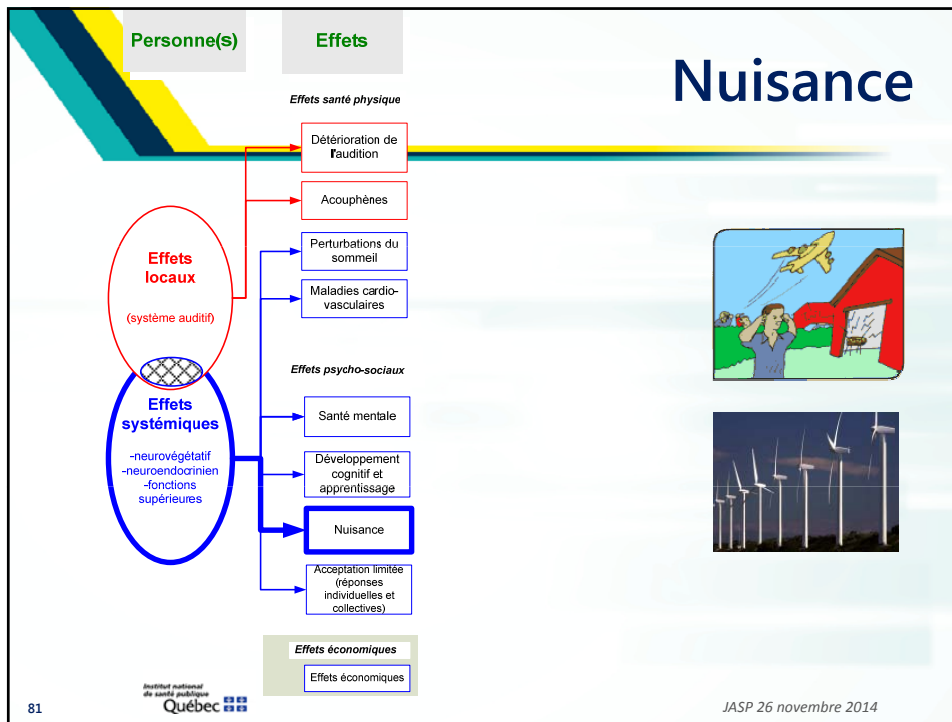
Personne(s)

Effets

Nuisance

Effets santé physique

Détérioration de l'audition

Acouphènes

Perturbations du sommeil

Maladies cardio-vasculaires

Effets locaux

(système auditif)

Effets systémiques

-neurovégétatif
-neuroendocrinien
-fonctions supérieures

Effets psycho-sociaux

Santé mentale

Développement cognitif et apprentissage

Nuisance

Acceptation limitée (réponses individuelles et collectives)

Effets économiques

Effets économiques

81

Institut national de santé publique Québec

JASP 26 novembre 2014